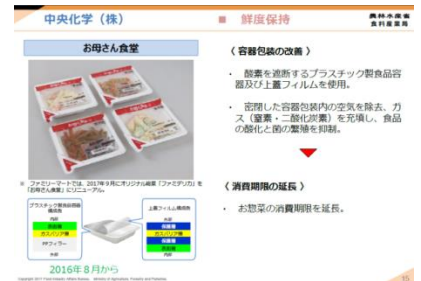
中央化学（株）

■ 鮮度保持

農林水産省 食料産業局

お母さん食堂

※ ファミリーマートでは、2017年9月にオリジナル総菜「ファミデリカ」を「お母さん食堂」にリニューアル。

プラスチック製容器包装構成例

内部

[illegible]

ガスバリア層

PPフィラー

外部

上蓋フィルム構成例

外部

保護層

ガスバリア層

保護層

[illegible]

2016年8月から

〈 容器包装の改善 〉

・ 酸素を遮断するプラスチック製食品容器及び上蓋フィルムを使用。

・ 密閉した容器包装内の空気を除去、ガス（窒素・二酸化炭素）を充填し、食品の酸化と菌の繁殖を抑制。

〈 消費期限の延長 〉

・ お惣菜の消費期限を延長。

Copyright 2017 Food Industry Affairs Bureau, Ministry of Agriculture, Forestry and Fisheries

15